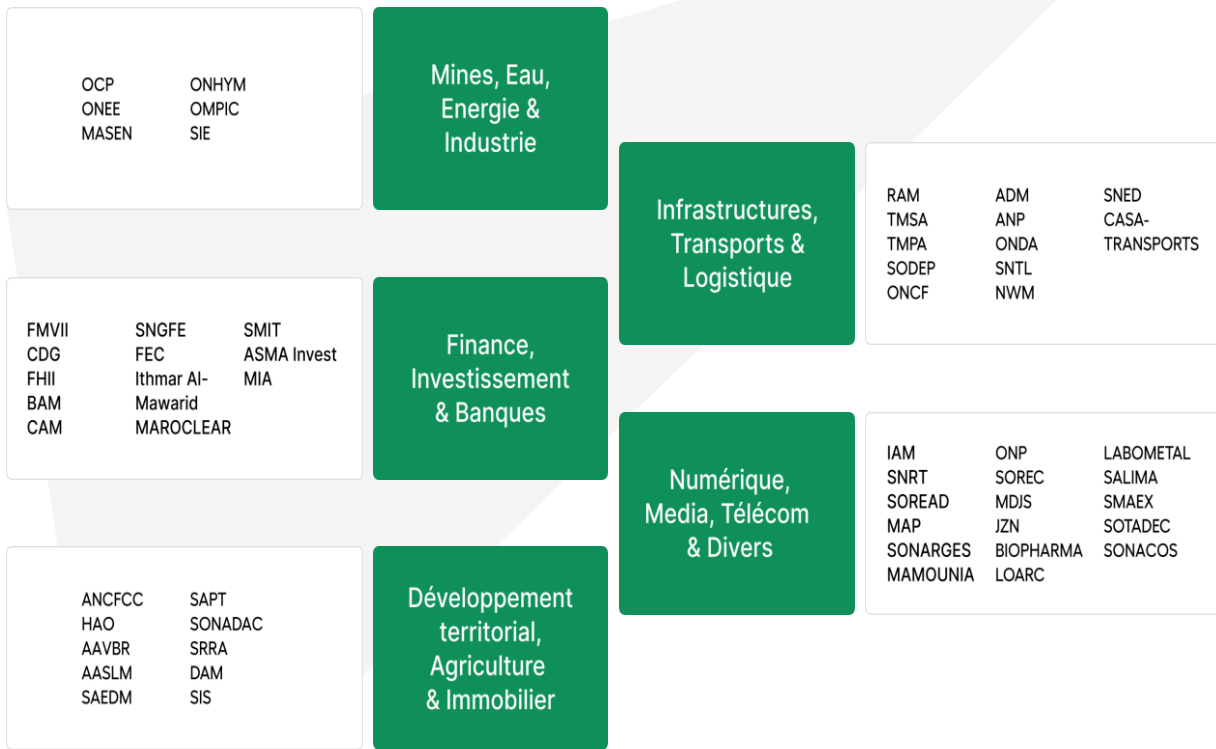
OCP
ONEE
MASEN

ONHYM
OMPIC
SIE

Mines, Eau, Energie & Industrie

Infrastructures, Transports & Logistique

RAM
TMSA
TMPA
SODEP
ONCF

ADM
ANP
ONDA
SNTL
NWM

SNED
CASA-TRANSPORTS

FMVII
CDG
FHII
BAM
CAM

SNGFE
FEC
Ithmar Al-Mawarid
MAROCLEAR

SMIT
ASMA Invest
MIA

Finance, Investissement & Banques

Numérique, Media, Télécom & Divers

IAM
SNRT
SOREAD
MAP
SONARGES
MAMOUNIA

ONP
SOREC
MDJS
JZN
BIOPHARMA
LOARC

LABOMETAL
SALIMA
SMAEX
SOTADEC
SONACOS

ANCFCC
HAO
AAVBR
AASLM
SAEDM

SAPT
SONADAC
SRRA
DAM
SIS

Développement territorial, Agriculture & Immobilier